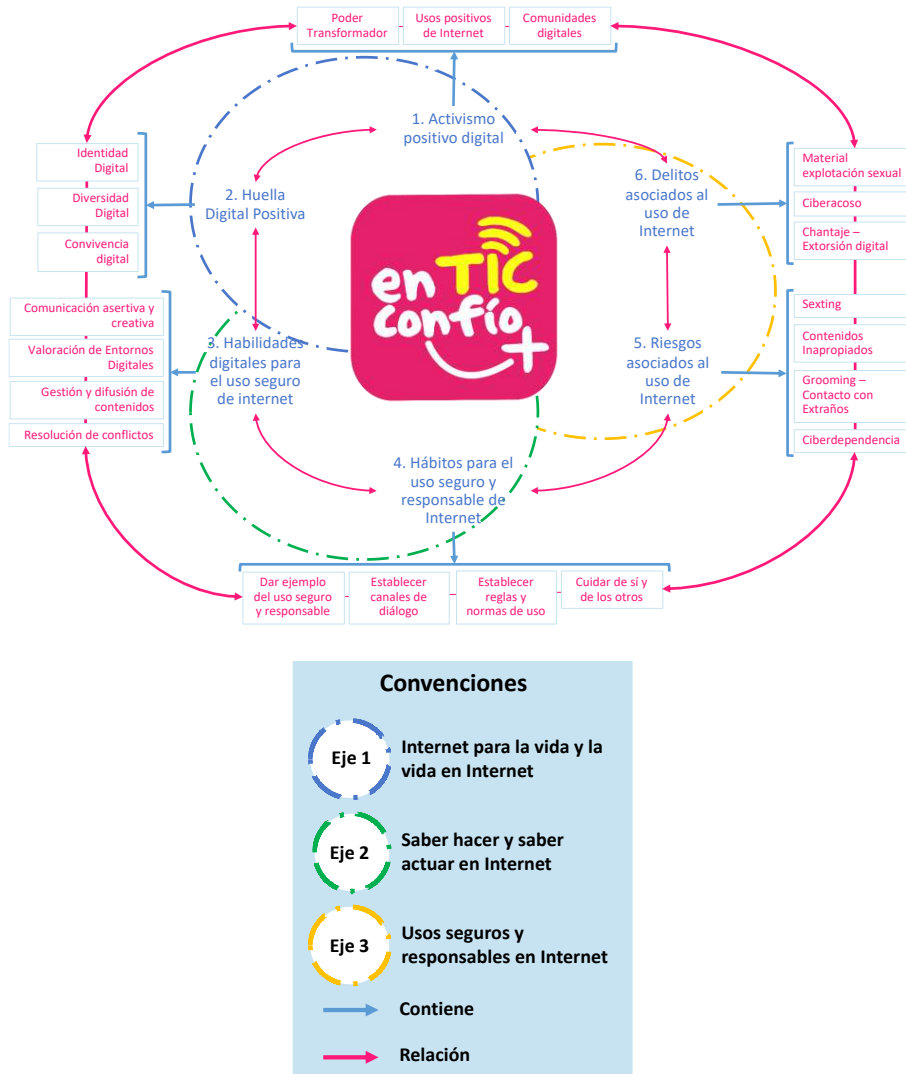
Poder Transformador

Usos positivos de Internet

Comunidades digitales

1. Activismo positivo digital

2. Huella Digital Positiva

Identidad Digital

Diversidad Digital

Convivencia digital

6. Delitos asociados al uso de Internet

Material explotación sexual

Ciberacoso

Chantaje – Extorsión digital

enTIC confío +

Comunicación asertiva y creativa

Valoración de Entornos Digitales

Gestión y difusión de contenidos

Resolución de conflictos

3. Habilidades digitales para el uso seguro de internet

5. Riesgos asociados al uso de Internet

Sexting

Contenidos Inapropiados

Grooming – Contacto con Extraños

Ciberdependencia

4. Hábitos para el uso seguro y responsable de Internet

Dar ejemplo del uso seguro y responsable

Establecer canales de diálogo

Establecer reglas y normas de uso

Cuidar de sí y de los otros

Convenciones

Eje 1 Internet para la vida y la vida en Internet

Eje 2 Saber hacer y saber actuar en Internet

Eje 3 Usos seguros y responsables en Internet

Contiene

Relación